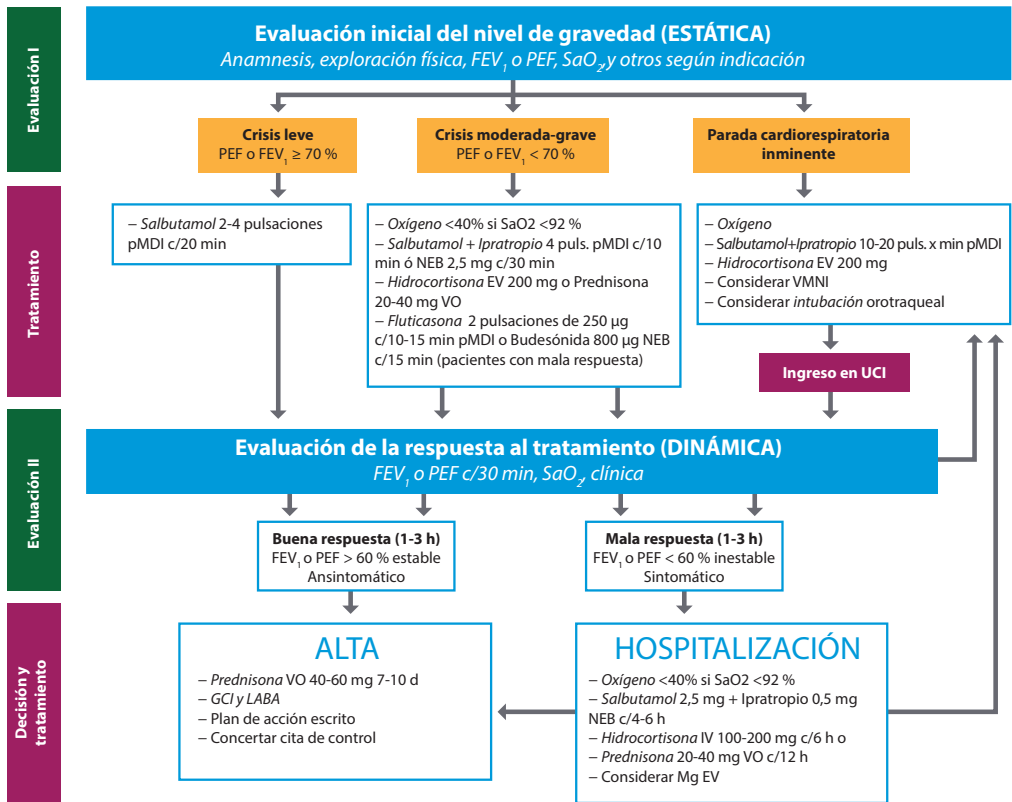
Evaluación I

Evaluación inicial del nivel de gravedad (ESTÁTICA)
Anamnesis, exploración física, FEV$_1$ o PEF, SaO$_2$, y otros según indicación

Crisis leve
PEF o FEV$_1$ ≥ 70 %

Crisis moderada-grave
PEF o FEV$_1$ < 70 %

Parada cardiorespiratoria inminente

Tratamiento

– Salbutamol 2-4 pulsaciones pMDI c/20 min

– Oxígeno <40% si SaO2 <92 %
– Salbutamol + Ipratropio 4 puls. pMDI c/10 min ó NEB 2,5 mg c/30 min
– Hidrocortisona EV 200 mg o Prednisona 20-40 mg VO
– Fluticasona 2 pulsaciones de 250 µg c/10-15 min pMDI o Budesónida 800 µg NEB c/15 min (pacientes con mala respuesta)

– Oxígeno
– Salbutamol+Ipratropio 10-20 puls. x min pMDI
– Hidrocortisona EV 200 mg
– Considerar VMNI
– Considerar intubación orotraqueal

Ingreso en UCI

Evaluación II

Evaluación de la respuesta al tratamiento (DINÁMICA)
FEV$_1$ o PEF c/30 min, SaO$_2$, clínica

Buena respuesta (1-3 h)
FEV$_1$ o PEF > 60 % estable
Ansintomático

Mala respuesta (1-3 h)
FEV$_1$ o PEF < 60 % inestable
Sintomático

Decisión y tratamiento

ALTA
– Prednisona VO 40-60 mg 7-10 d
– GCI y LABA
– Plan de acción escrito
– Concertar cita de control

HOSPITALIZACIÓN
– Oxígeno <40% si SaO2 <92 %
– Salbutamol 2,5 mg + Ipratropio 0,5 mg NEB c/4-6 h
– Hidrocortisona IV 100-200 mg c/6 h o
– Prednisona 20-40 mg VO c/12 h
– Considerar Mg EV